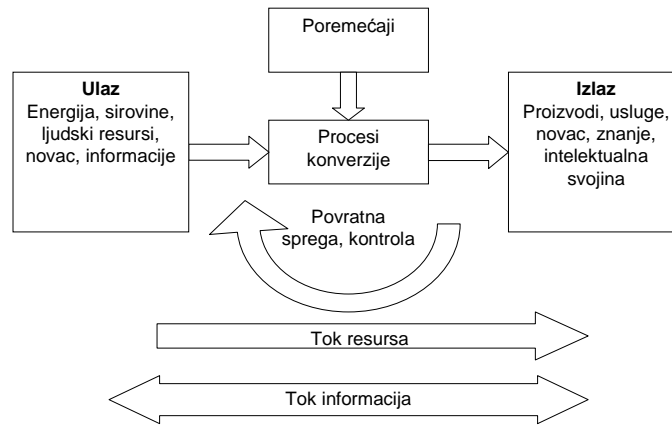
Poremećaji

Ulaz
Energija, sirovine, ljudski resursi, novac, informacije

Procesi konverzije

Izlaz
Proizvodi, usluge, novac, znanje, intelektualna svojina

Povratna sprega, kontrola

Tok resursa

Tok informacija